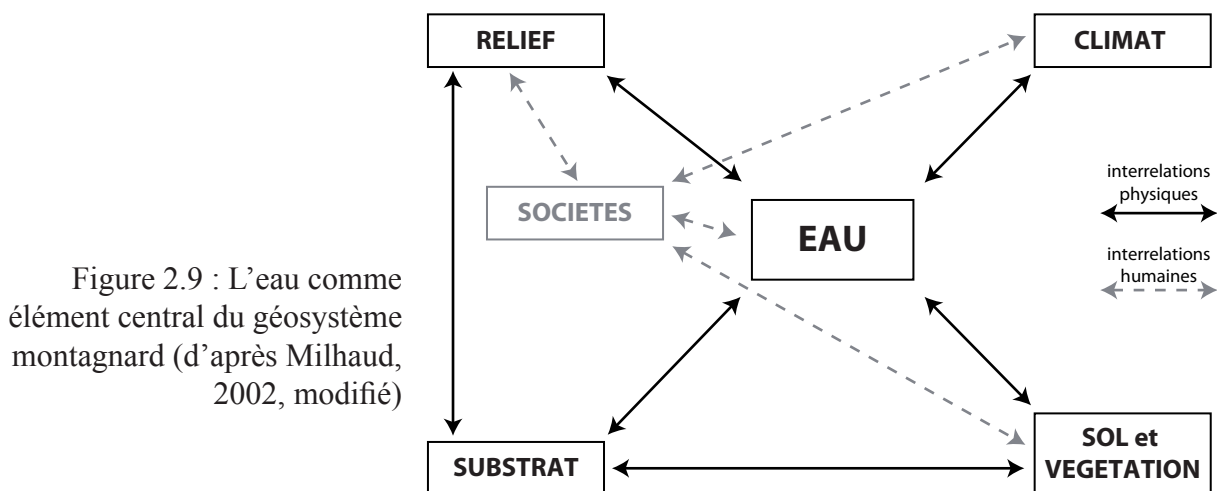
Figure 2.9 : L'eau comme élément central du géosystème montagnard (d'après Milhaud, 2002, modifié)

RELIEF

CLIMAT

SOCIETES

EAU

interrelations physiques

interrelations humaines

SUBSTRAT

SOL et VEGETATION